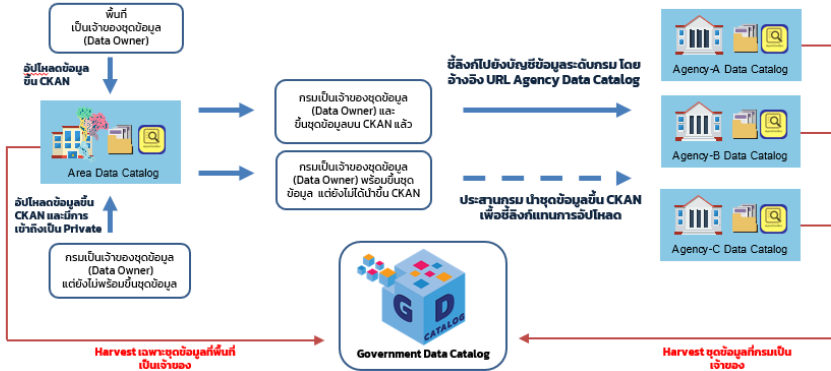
พื้นที่
เป็นเจ้าของชุดข้อมูล
(Data Owner)

อัปโหลดข้อมูล
ขึ้น CKAN

Area Data Catalog

อัปโหลดข้อมูลขึ้น
CKAN และมีการ
เข้าถึงเป็น Private

กรมเป็นเจ้าของชุดข้อมูล
(Data Owner)
แต่ยังไม่พร้อมขึ้นชุดข้อมูล

กรมเป็นเจ้าของชุดข้อมูล
(Data Owner) และ
ขึ้นชุดข้อมูลบน CKAN แล้ว

กรมเป็นเจ้าของชุดข้อมูล
(Data Owner) พร้อมขึ้นชุด
ข้อมูล แต่ยังไม่ได้นำขึ้น CKAN

ชี้ลิงก์ไปยังบัญชีข้อมูลระดับกรม โดย
อ้างอิง URL Agency Data Catalog

ประสานกรม นำชุดข้อมูลขึ้น CKAN
เพื่อชี้ลิงก์แทนการอัปโหลด

Agency-A Data Catalog

Agency-B Data Catalog

Agency-C Data Catalog

G D
CATALOG

Government Data Catalog

Harvest เฉพาะชุดข้อมูลที่พื้นที่
เป็นเจ้าของ

Harvest ชุดข้อมูลที่กรมเป็น
เจ้าของ